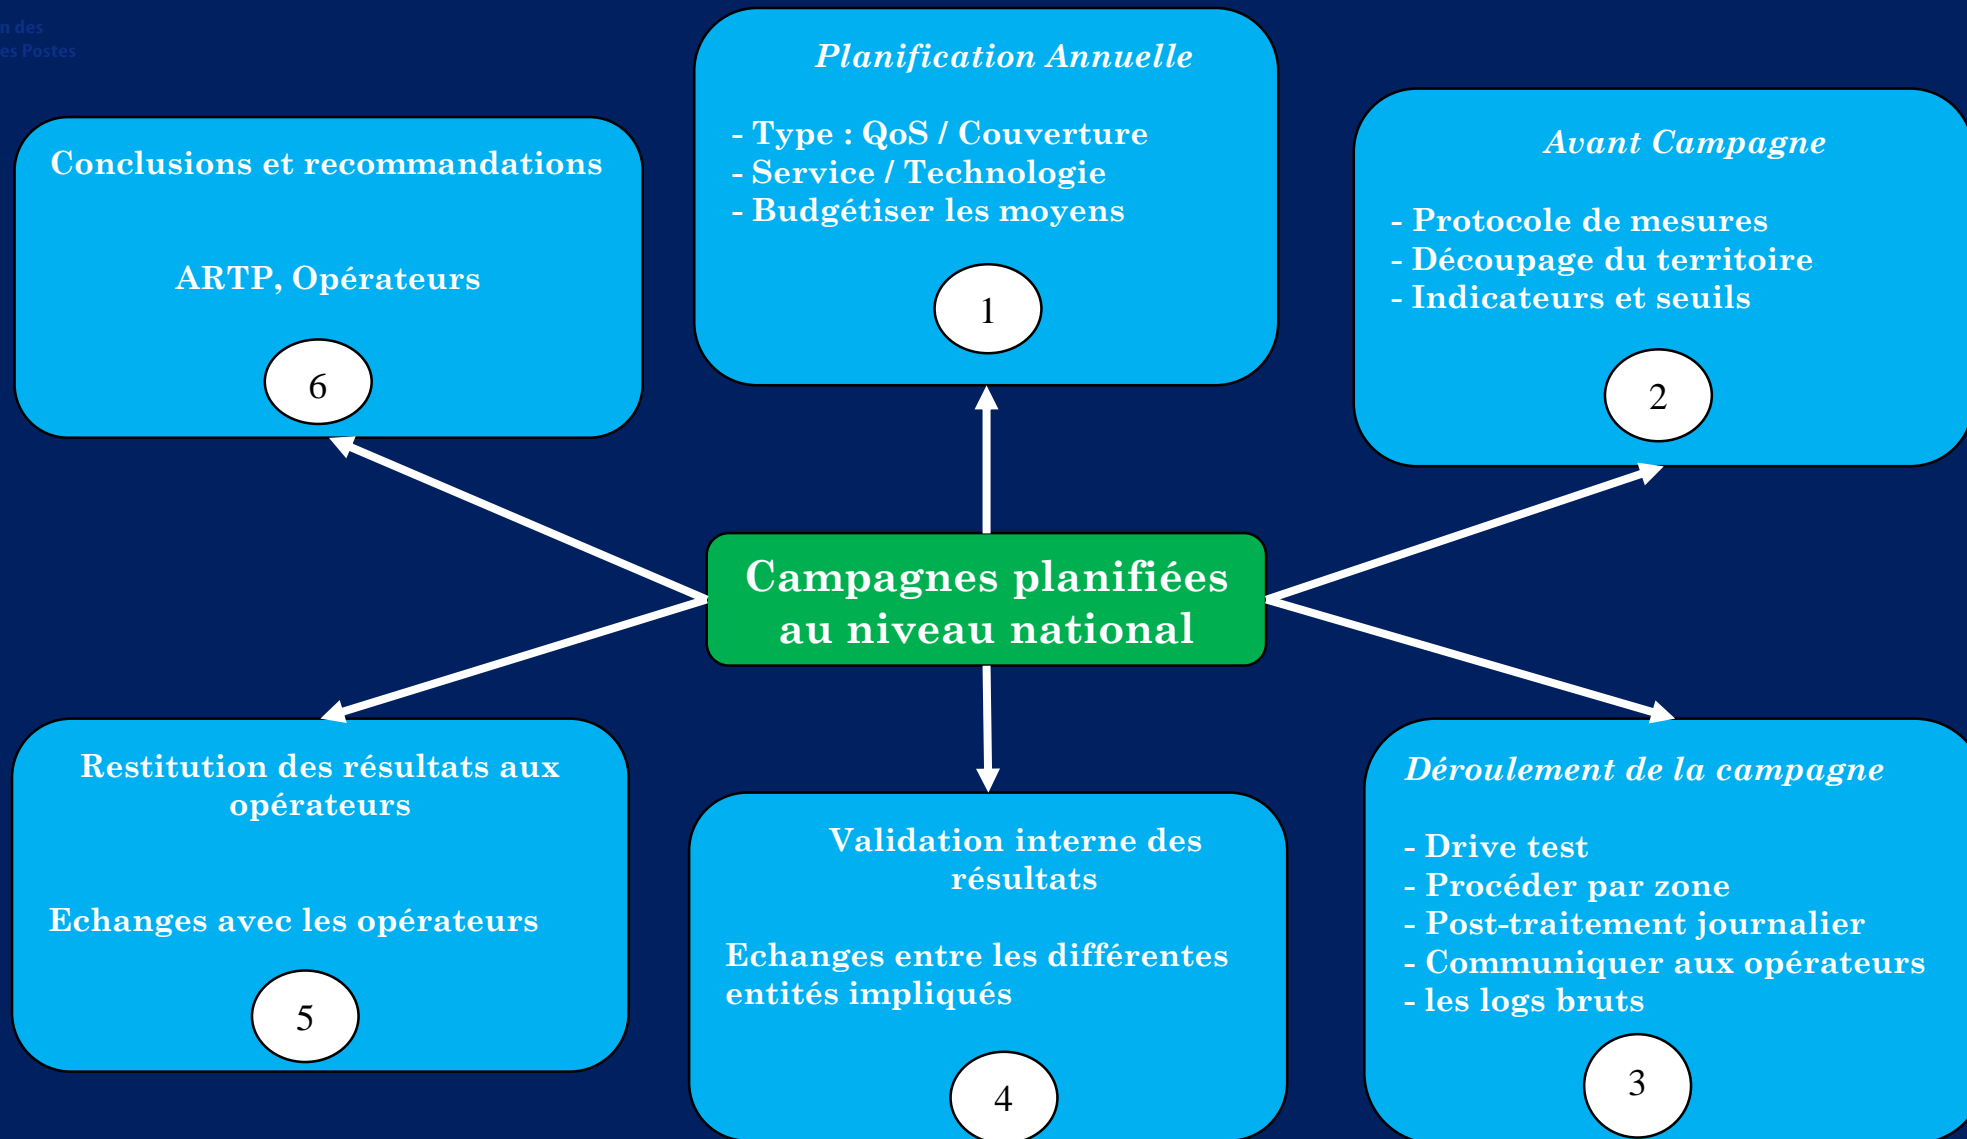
n des
es Postes

Conclusions et recommandations

ARTP, Opérateurs

6

Planification Annuelle

- Type : QoS / Couverture
- Service / Technologie
- Budgétiser les moyens

1

Avant Campagne

- Protocole de mesures
- Découpage du territoire
- Indicateurs et seuils

2

Campagnes planifiées au niveau national

Restitution des résultats aux opérateurs

Echanges avec les opérateurs

5

Validation interne des résultats

Echanges entre les différentes entités impliqués

4

Déroulement de la campagne

- Drive test
- Procéder par zone
- Post-traitement journalier
- Communiquer aux opérateurs
- les logs bruts

3